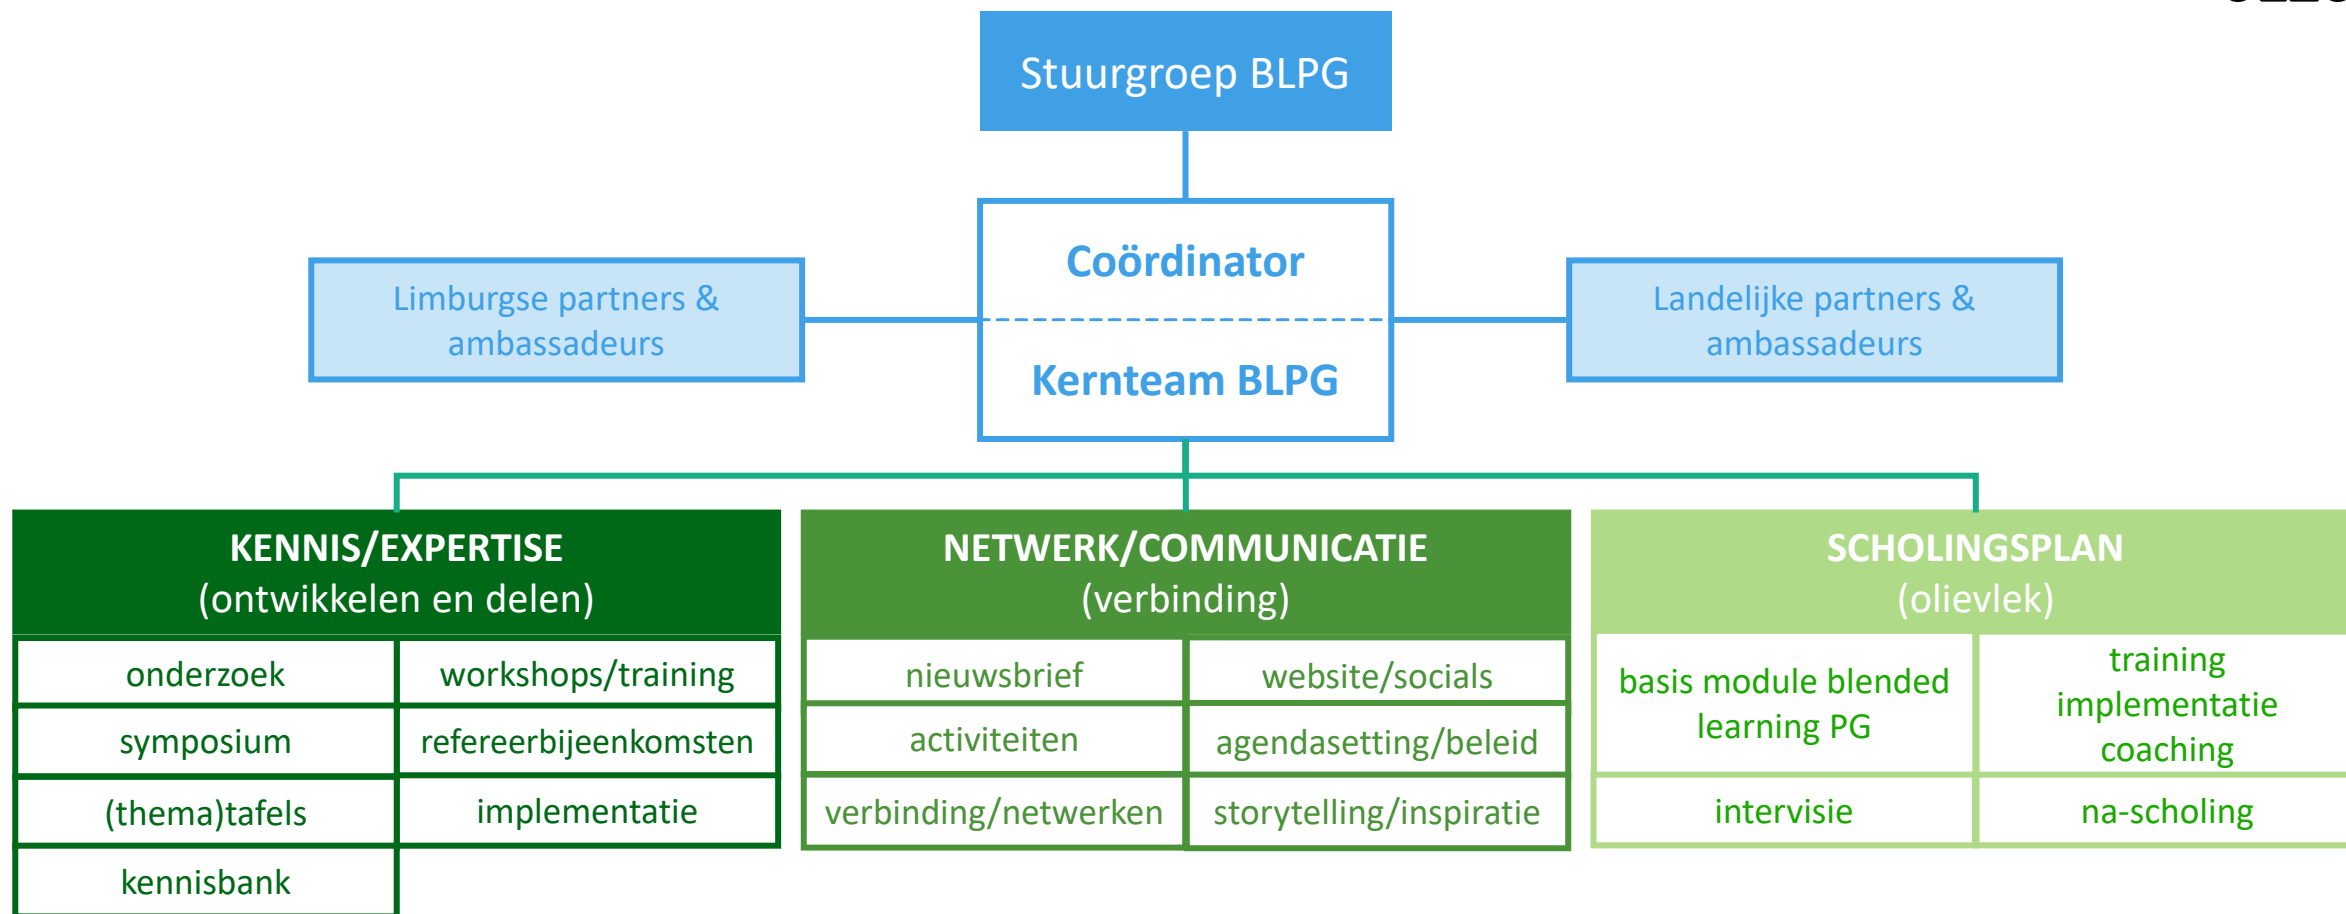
Stuurgroep BLPG

Limburgse partners & ambassadeurs

Coördinator

Kernteam BLPG

Landelijke partners & ambassadeurs

KENNIS/EXPERTISE
(ontwikkelen en delen)

| onderzoek | workshops/training |
|---|---|
| symposium | refereerbijeenkomsten |
| (thema)tafels | implementatie |
| kennisbank | |

NETWERK/COMMUNICATIE
(verbinding)

| nieuwsbrief | website/socials |
|---|---|
| activiteiten | agendasetting/beleid |
| verbinding/netwerken | storytelling/inspiratie |

SCHOLINGSPLAN
(olievlek)

| basis module blended learning PG | training implementatie coaching |
|---|---|
| intervisie | na-scholing |